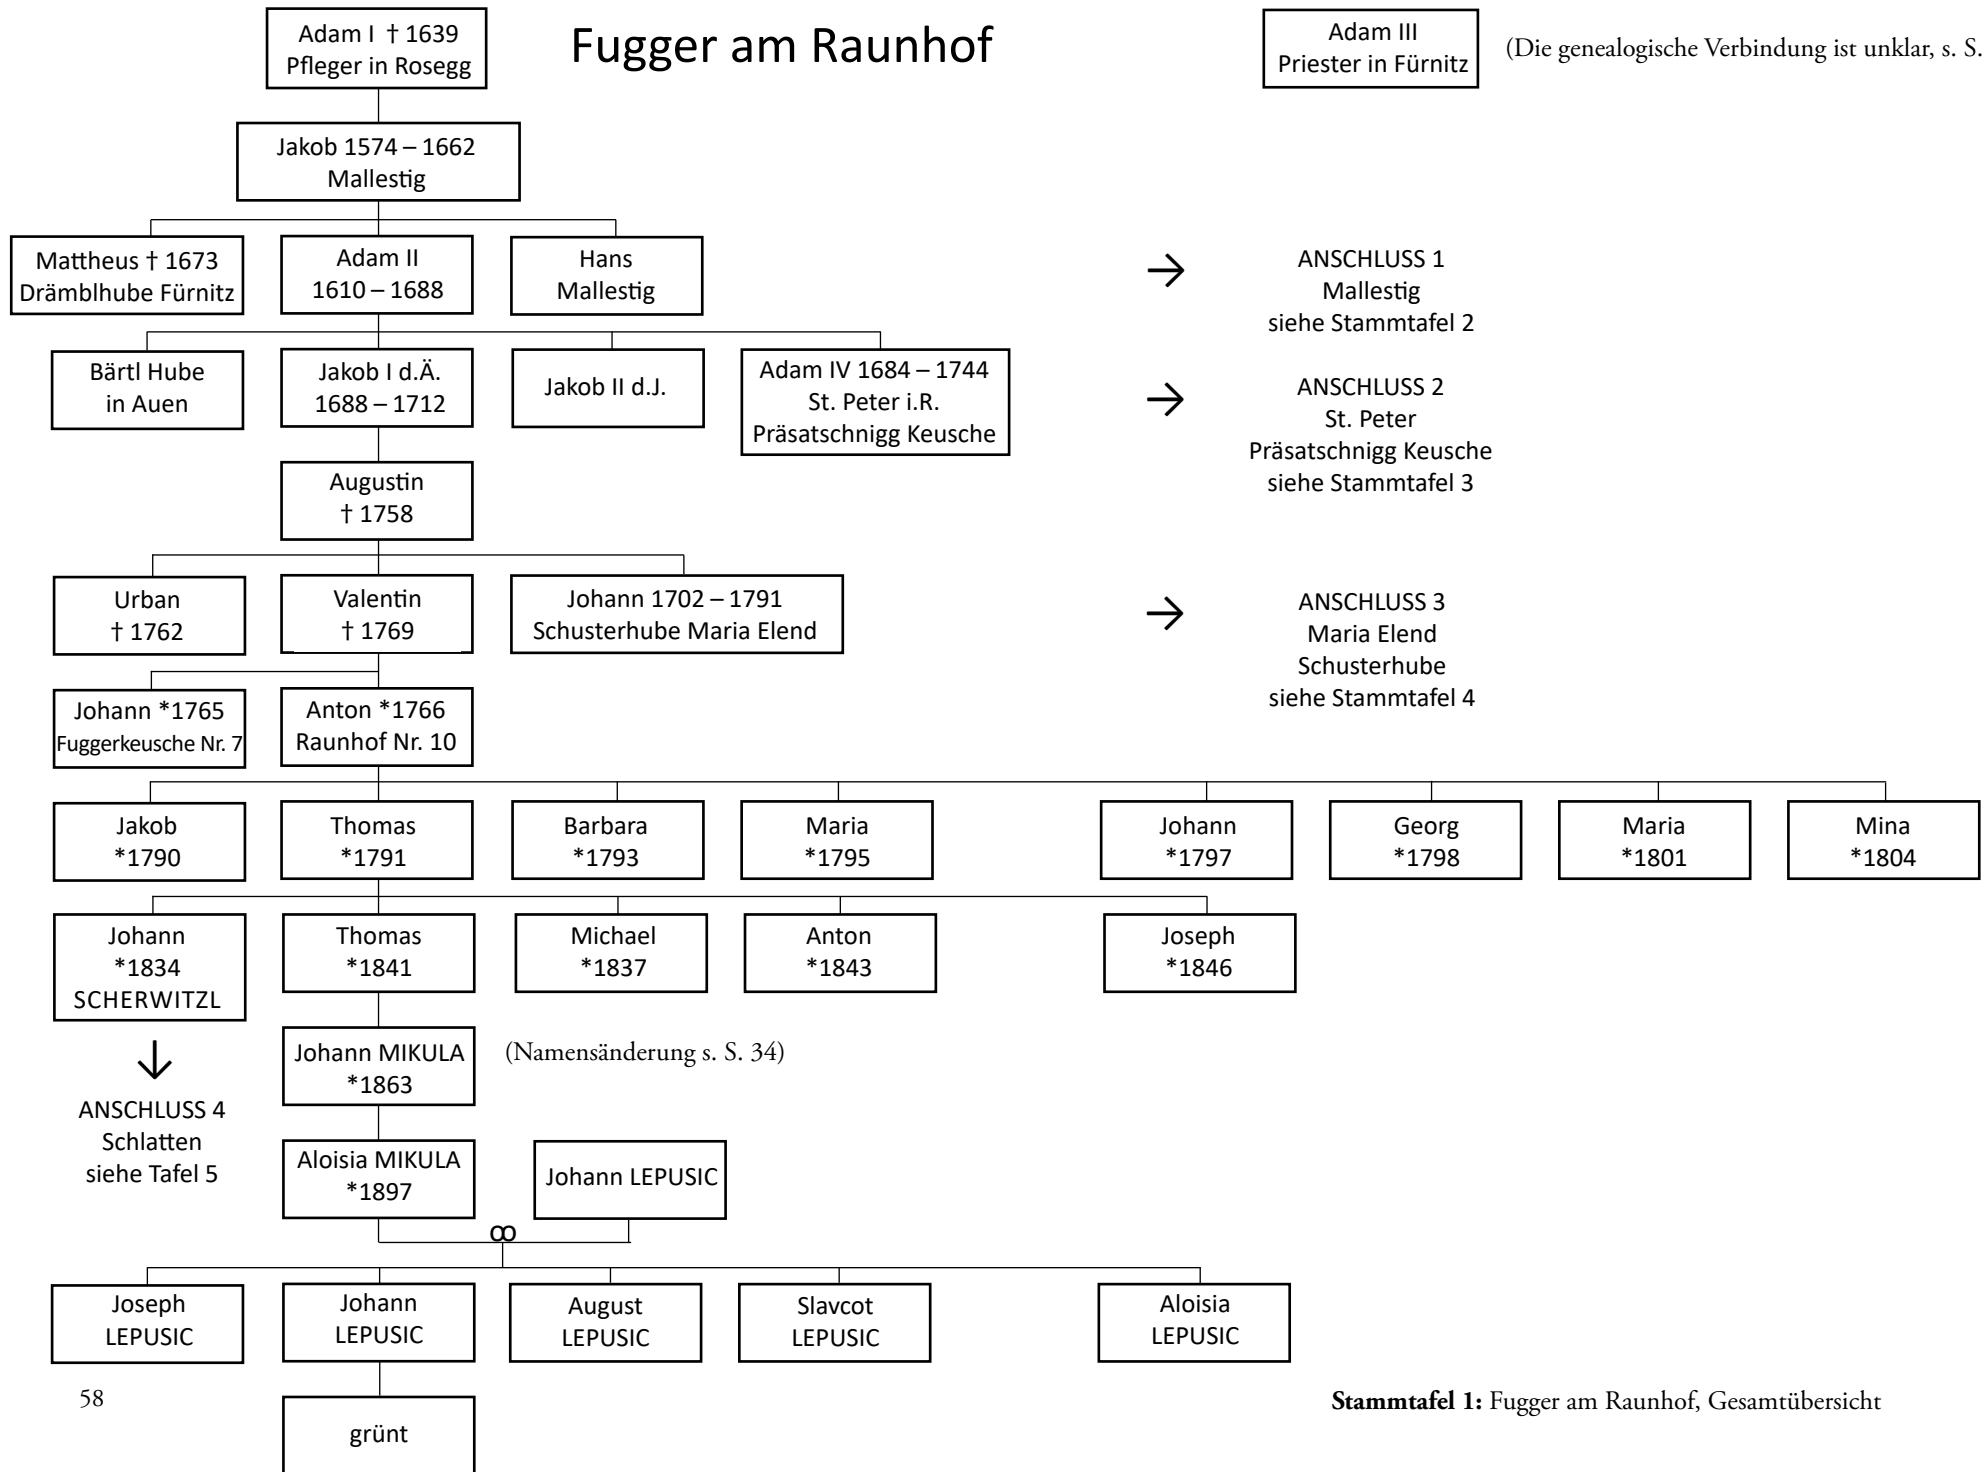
Adam I † 1639
Pfleger in Rosegg

Fugger am Raunhof

Adam III
Priester in Fürnitz

(Die genealogische Verbindung ist unklar, s. S.

Jakob 1574 – 1662
Mallestig

Mattheus † 1673
Drämblhube Fürnitz

Adam II
1610 – 1688

Hans
Mallestig

ANSCHLUSS 1
Mallestig
siehe Stammtafel 2

Bärtl Hube
in Auen

Jakob I d.Ä.
1688 – 1712

Jakob II d.J.

Adam IV 1684 – 1744
St. Peter i.R.
Präsatschnigg Keusche

ANSCHLUSS 2
St. Peter
Präsatschnigg Keusche
siehe Stammtafel 3

Augustin
† 1758

Urban
† 1762

Valentin
† 1769

Johann 1702 – 1791
Schusterhube Maria Elend

ANSCHLUSS 3
Maria Elend
Schusterhube
siehe Stammtafel 4

Johann *1765
Fuggerkeusche Nr. 7

Anton *1766
Raunhof Nr. 10

Jakob
*1790

Thomas
*1791

Barbara
*1793

Maria
*1795

Johann
*1797

Georg
*1798

Maria
*1801

Mina
*1804

Johann
*1834
SCHERWITZL

Thomas
*1841

Michael
*1837

Anton
*1843

Joseph
*1846

ANSCHLUSS 4
Schlatten
siehe Tafel 5

Johann MIKULA
*1863

(Namensänderung s. S. 34)

Aloisia MIKULA
*1897

Johann LEPUSIC

$\infty$

Joseph
LEPUSIC

Johann
LEPUSIC

August
LEPUSIC

Slavcot
LEPUSIC

Aloisia
LEPUSIC

grünt

58

**Stammtafel 1:** Fugger am Raunhof, Gesamtübersicht